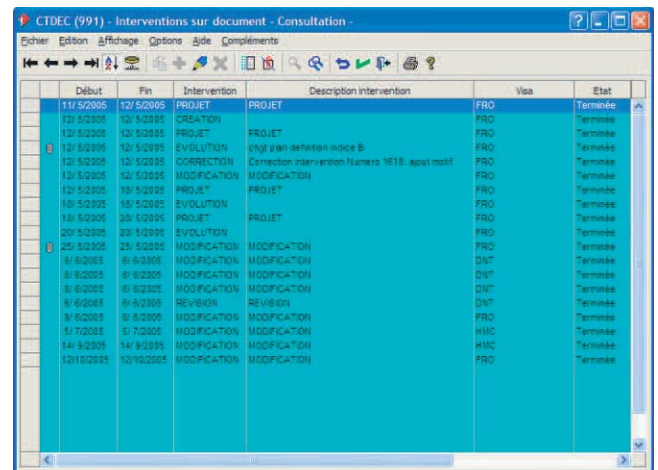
CTDEC (991) - Interventions sur document - Consultation -

Fichier Edition Affichage Options Aide Compléments

| Début | Fin | Intervention | Description intervention | Visa | Etat |
|---|---|---|---|---|---|
| 11/ 5/2005 | 12/ 5/2005 | PROJET | PROJET | FRO | Terminée |
| 12/ 5/2005 | 12/ 5/2005 | CREATION | | FRO | Terminée |
| 12/ 5/2005 | 12/ 5/2005 | PROJET | PROJET | FRO | Terminée |
| 12/ 5/2005 | 12/ 5/2005 | EVOLUTION | chgt plan définition indice B | FRO | Terminée |
| 12/ 5/2005 | 12/ 5/2005 | CORRECTION | Correction intervention Numero 1618: ajout motif | FRO | Terminée |
| 12/ 5/2005 | 12/ 5/2005 | MODIFICATION | MODIFICATION | FRO | Terminée |
| 12/ 5/2005 | 18/ 5/2005 | PROJET | PROJET | FRO | Terminée |
| 18/ 5/2005 | 18/ 5/2005 | EVOLUTION | | FRO | Terminée |
| 18/ 5/2005 | 20/ 5/2005 | PROJET | PROJET | FRO | Terminée |
| 20/ 5/2005 | 20/ 5/2005 | EVOLUTION | | FRO | Terminée |
| 25/ 5/2005 | 25/ 5/2005 | MODIFICATION | MODIFICATION | FRO | Terminée |
| 6/ 6/2005 | 6/ 6/2005 | MODIFICATION | MODIFICATION | DNT | Terminée |
| 6/ 6/2005 | 6/ 6/2005 | MODIFICATION | MODIFICATION | DNT | Terminée |
| 6/ 6/2005 | 6/ 6/2005 | MODIFICATION | MODIFICATION | DNT | Terminée |
| 6/ 6/2005 | 6/ 6/2005 | REVISION | REVISION | DNT | Terminée |
| 9/ 6/2005 | 9/ 6/2005 | MODIFICATION | MODIFICATION | FRO | Terminée |
| 5/ 7/2005 | 5/ 7/2005 | MODIFICATION | MODIFICATION | HMC | Terminée |
| 14/ 9/2005 | 14/ 9/2005 | MODIFICATION | MODIFICATION | HMC | Terminée |
| 12/10/2005 | 12/10/2005 | MODIFICATION | MODIFICATION | FRO | Terminée |